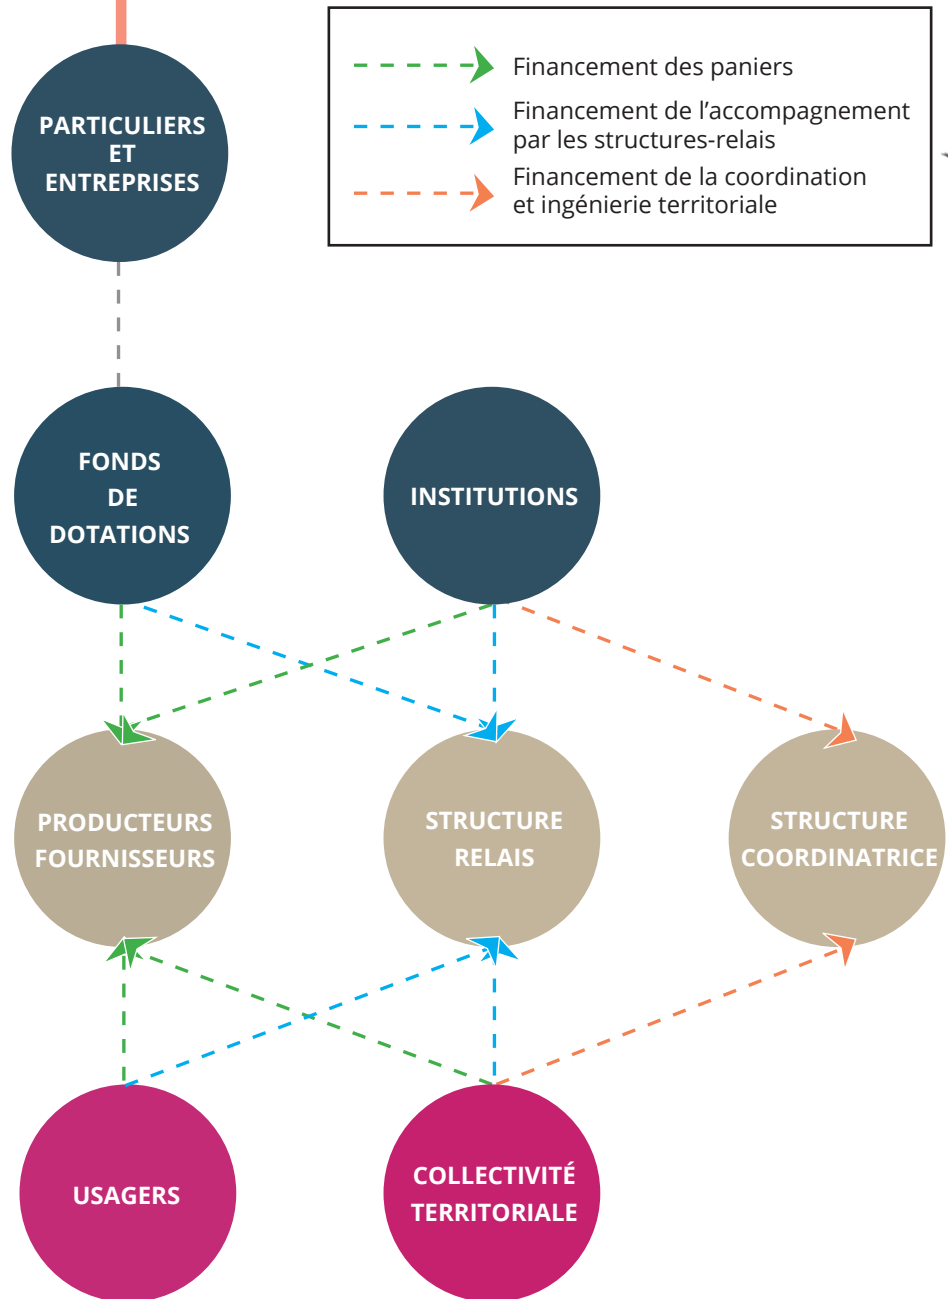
Financement des paniers

Financement de l'accompagnement par les structures-relais

Financement de la coordination et ingénierie territoriale

PARTICULIERS ET ENTREPRISES

FONDS DE DOTATIONS

INSTITUTIONS

PRODUCTEURS FOURNISSEURS

STRUCTURE RELAIS

STRUCTURE COORDINATRICE

USAGERS

COLLECTIVITÉ TERRITORIALE